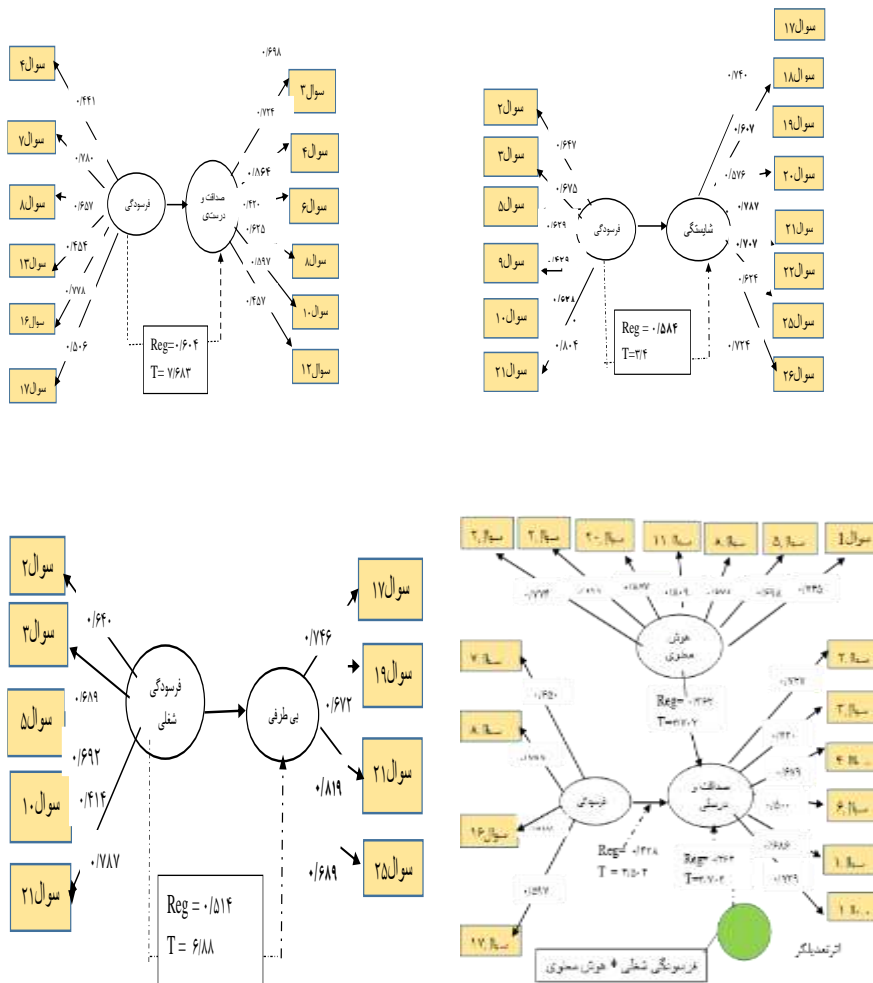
سوال۴
سوال۷
سوال۸
سوال۱۳
سوال۱۶
سوال۱۷
۰/۴۴۱
۰/۷۸۰
۰/۶۵۷
۰/۴۵۴
۰/۷۷۸
۰/۵۰۶
فرسودگی
صداقت و درستی
۰/۶۹۸
۰/۷۲۴
۰/۸۶۴
۰/۴۲۰
۰/۶۲۵
۰/۵۹۷
۰/۴۵۷
سوال۳
سوال۴
سوال۶
سوال۸
سوال۱۰
سوال۱۲
Reg=۰/۶۰۴
T= ۷/۶۸۳

سوال۲
سوال۳
سوال۵
سوال۹
سوال۱۰
سوال۲۱
۰/۶۴۷
۰/۶۷۵
۰/۶۲۹
۰/۴۲۹
۰/۶۲۸
۰/۸۰۴
فرسودگی
شایستگی
۰/۷۴۰
۰/۶۰۷
۰/۵۷۶
۰/۷۸۷
۰/۷۰۷
۰/۶۲۴
۰/۷۲۴
سوال۱۷
سوال۱۸
سوال۱۹
سوال۲۰
سوال۲۱
سوال۲۲
سوال۲۵
سوال۲۶
Reg = ۰/۵۸۴
T=۳/۴

سوال۲
سوال۳
سوال۵
سوال۱۰
سوال۲۱
۰/۶۴۰
۰/۶۸۹
۰/۶۹۲
۰/۴۱۴
۰/۷۸۷
فرسودگی شغلی
بی طرفی
۰/۷۴۶
۰/۶۷۲
۰/۸۱۹
۰/۶۸۹
سوال۱۷
سوال۱۹
سوال۲۱
سوال۲۵
Reg = ۰/۵۱۴
T= ۶/۸۸

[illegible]
هوش معنوی
Reg= ۰/۳۳۶
T=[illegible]
فرسودگی
صداقت و درستی
Reg= ۰/۳۲۸
T = ۳/۵۰۲
Reg= ۰/۲۶۳
T=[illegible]
اثر تعدیلگر
فرسودگی شغلی * هوش معنوی